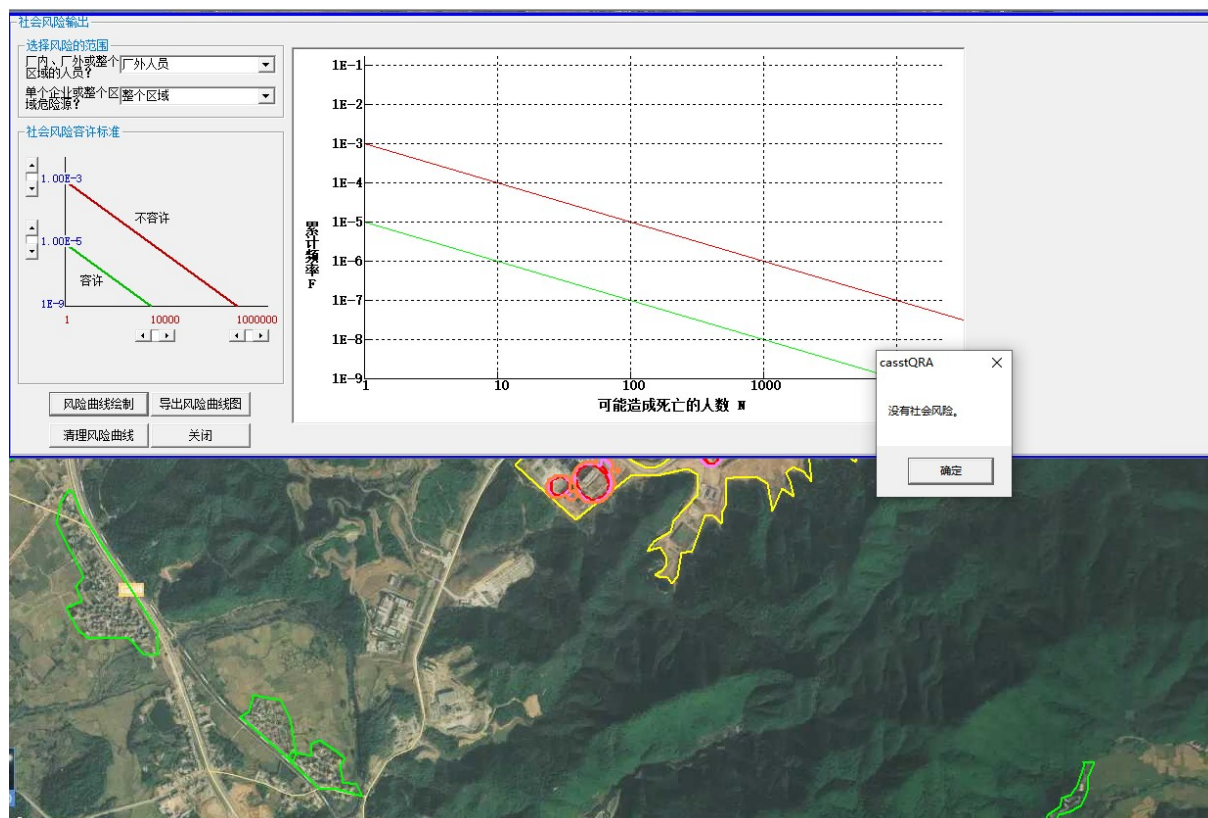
社会风险输出

选择风险的范围

厂内、厂外或整个区域的人员？ 厂外人员

单个企业或整个区域危险源？ 整个区域

社会风险容许标准

1.00E-3

不容许

1.00E-5

容许

1E-9

1

10000

1000000

风险曲线绘制

导出风险曲线图

清理风险曲线

关闭

1E-1

1E-2

1E-3

1E-4

1E-5

1E-6

1E-7

1E-8

1E-9

累计频率 F

1

10

100

1000

可能造成死亡的人数 N

casstQRA

没有社会风险。

确定